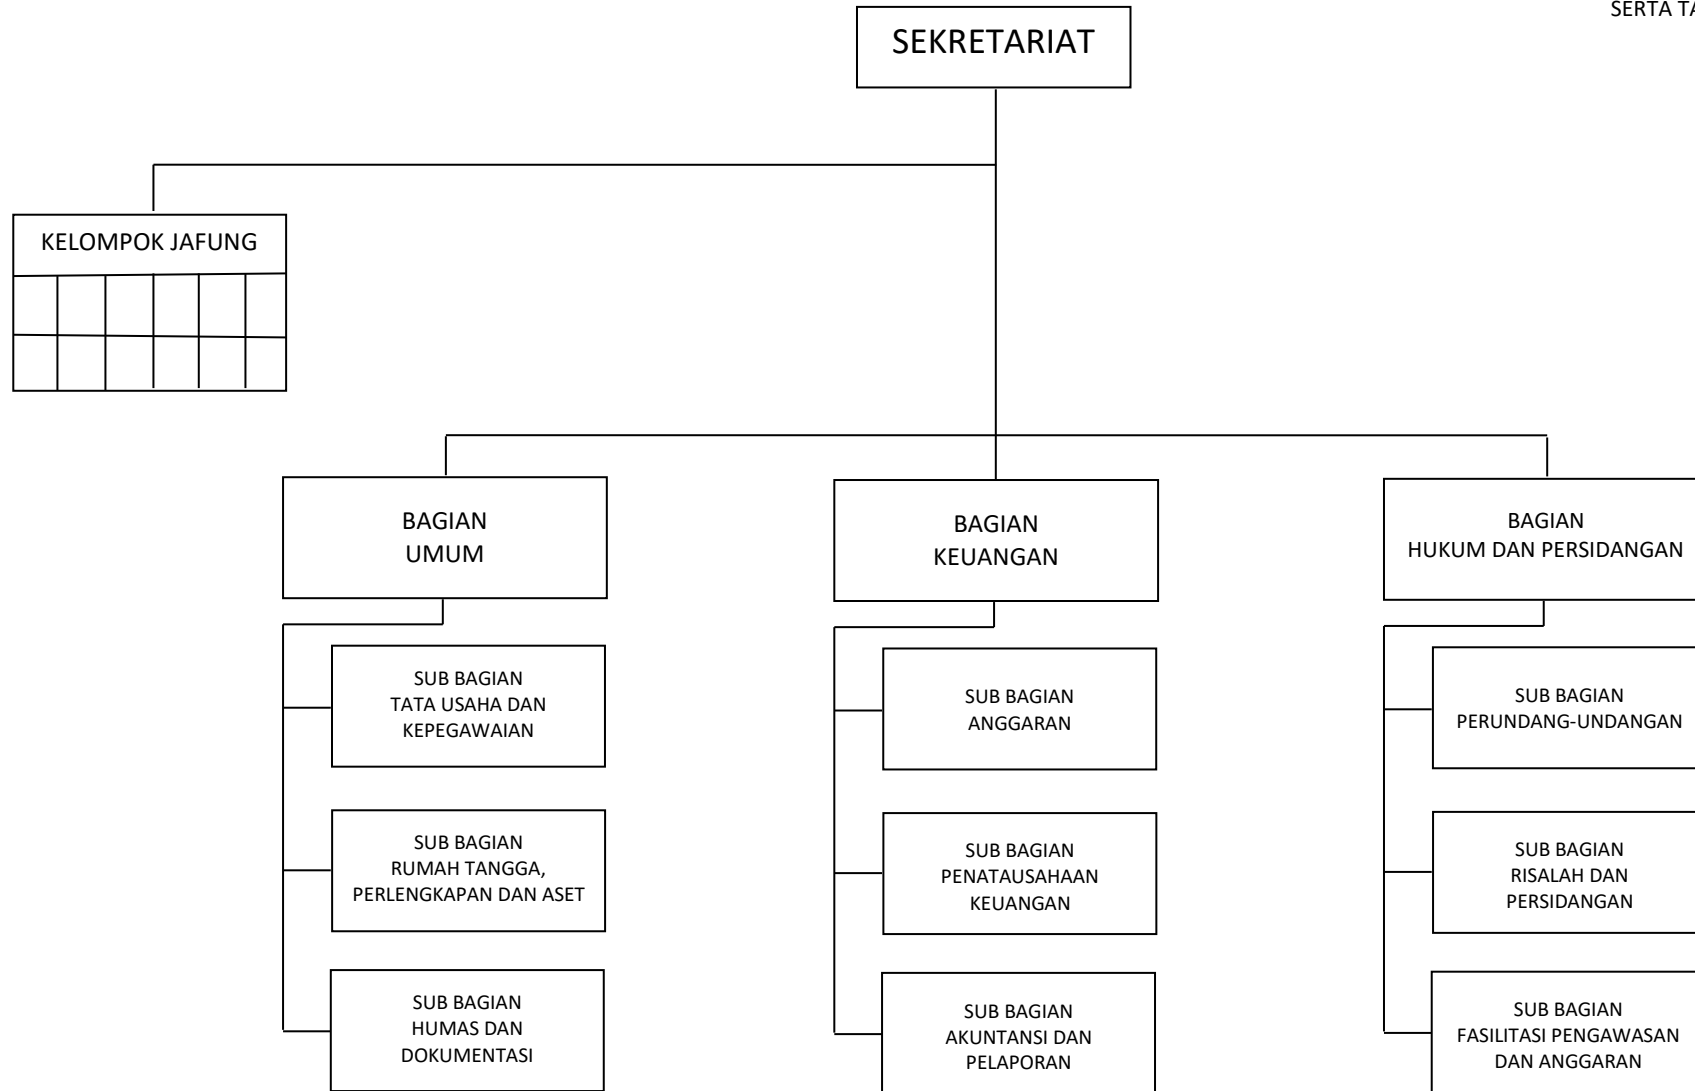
SERTA TA

SEKRETARIAT

KELOMPOK JAFUNG

BAGIAN UMUM

SUB BAGIAN TATA USAHA DAN KEPEGAWAIAN

SUB BAGIAN RUMAH TANGGA, PERLENGKAPAN DAN ASET

SUB BAGIAN HUMAS DAN DOKUMENTASI

BAGIAN KEUANGAN

SUB BAGIAN ANGGARAN

SUB BAGIAN PENATAUSAHAAN KEUANGAN

SUB BAGIAN AKUNTANSI DAN PELAPORAN

BAGIAN HUKUM DAN PERSIDANGAN

SUB BAGIAN PERUNDANG-UNDANGAN

SUB BAGIAN RISALAH DAN PERSIDANGAN

SUB BAGIAN FASILITASI PENGAWASAN DAN ANGGARAN